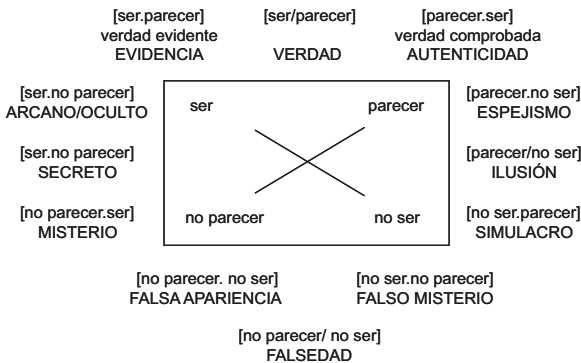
[ser.parecer]
verdad evidente
EVIDENCIA

[ser/parecer]
VERDAD

[parecer.ser]
verdad comprobada
AUTENTICIDAD

[ser.no parecer]
ARCANO/OCULTO

[ser.no parecer]
SECRETO

[no parecer.ser]
MISTERIO

ser

parecer

no parecer

no ser

[parecer.no ser]
ESPEJISMO

[parecer/no ser]
ILUSIÓN

[no ser.parecer]
SIMULACRO

[no parecer. no ser]
FALSA APARIENCIA

[no ser.no parecer]
FALSO MISTERIO

[no parecer/ no ser]
FALSEDAD